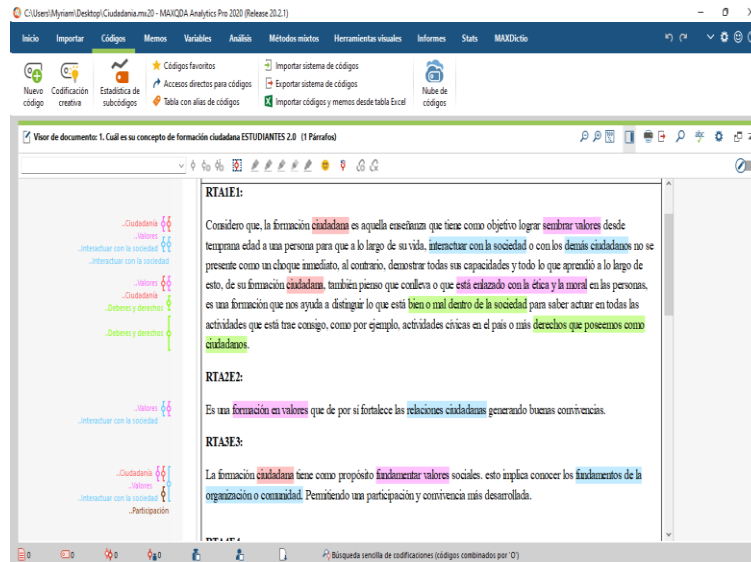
C:\Users\Myriam\Desktop\Ciudadania.mx20 - MAXQDA Analytics Pro 2020 (Release 20.2.1)

Inicio Importar Códigos Memos Variables Análisis Métodos mixtos Herramientas visuales Informes Stats MAXDictio

Nuevo código Codificación creativa Estadística de subcódigos

Códigos favoritos
Accesos directos para códigos
Tabla con alias de códigos

Importar sistema de códigos
Exportar sistema de códigos
Importar códigos y memos desde tabla Excel

Nube de códigos

Visor de documento: 1. Cuál es su concepto de formación ciudadana ESTUDIANTES 2.0 (1 Párrafos)

..Ciudadanía
..Valores
..Interactuar con la sociedad
..Interactuar con la sociedad

..Valores
..Ciudadanía
..Deberes y derechos

..Deberes y derechos

..Valores
..Interactuar con la sociedad

..Ciudadanía
..Valores
..Interactuar con la sociedad
..Participación

RTA1E1:

Considero que, la formación ciudadana es aquella enseñanza que tiene como objetivo lograr sembrar valores desde temprana edad a una persona para que a lo largo de su vida, interactuar con la sociedad o con los demás ciudadanos no se presente como un choque inmediato, al contrario, demostrar todas sus capacidades y todo lo que aprendió a lo largo de esto, de su formación ciudadana, también pienso que conlleva o que está enlazado con la ética y la moral en las personas, es una formación que nos ayuda a distinguir lo que está bien o mal dentro de la sociedad para saber actuar en todas las actividades que está trae consigo, como por ejemplo, actividades cívicas en el país o más derechos que poseemos como ciudadanos.

RTA2E2:

Es una formación en valores que de por sí fortalece las relaciones ciudadanas generando buenas convivencias.

RTA3E3:

La formación ciudadana tiene como propósito fundamentar valores sociales. esto implica conocer los fundamentos de la organización o comunidad. Permitiendo una participación y convivencia más desarrollada.

RTA4E4

0 0 0 0 0 0

Búsqueda sencilla de codificaciones (códigos combinados por 'O')